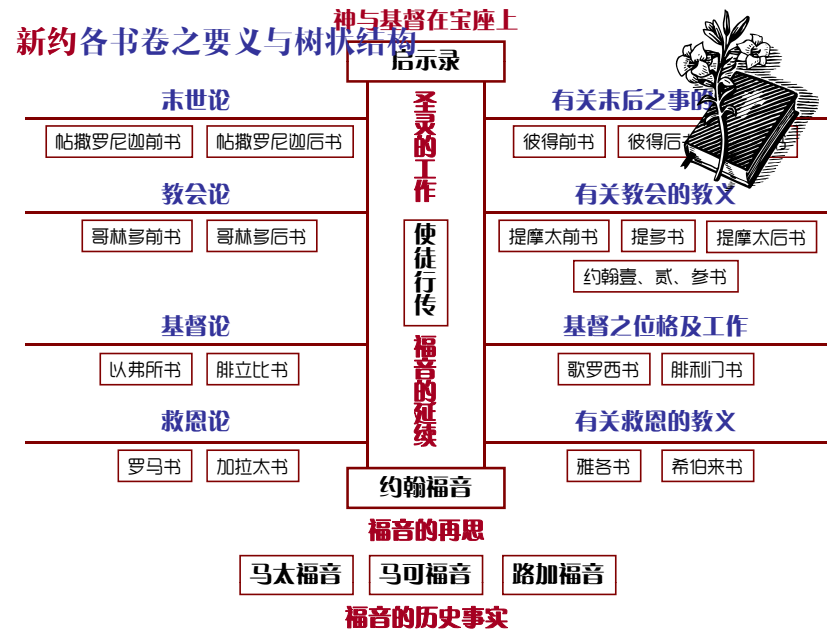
新约各书卷之要义与树状结构

神与基督在宝座上

启示录

末世论

帖撒罗尼迦前书　帖撒罗尼迦后书

有关末后之事的

彼得前书　彼得后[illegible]

教会论

哥林多前书　哥林多后书

有关教会的教义

提摩太前书　提多书　提摩太后书

约翰壹、贰、参书

基督论

以弗所书　腓立比书

基督之位格及工作

歌罗西书　腓利门书

救恩论

罗马书　加拉太书

有关救恩的教义

雅各书　希伯来书

圣灵的工作

使徒行传

福音的延续

约翰福音

福音的再思

马太福音　马可福音　路加福音

福音的历史事实